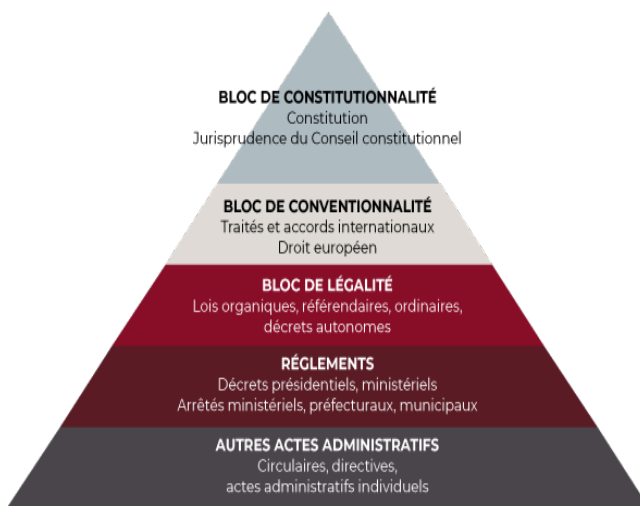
BLOC DE CONSTITUTIONNALITÉ
Constitution
Jurisprudence du Conseil constitutionnel

BLOC DE CONVENTIONNALITÉ
Traités et accords internationaux
Droit européen

BLOC DE LÉGALITÉ
Lois organiques, référendaires, ordinaires, décrets autonomes

RÈGLEMENTS
Décrets présidentiels, ministériels
Arrêtés ministériels, préfecturaux, municipaux

AUTRES ACTES ADMINISTRATIFS
Circulaires, directives,
actes administratifs individuels